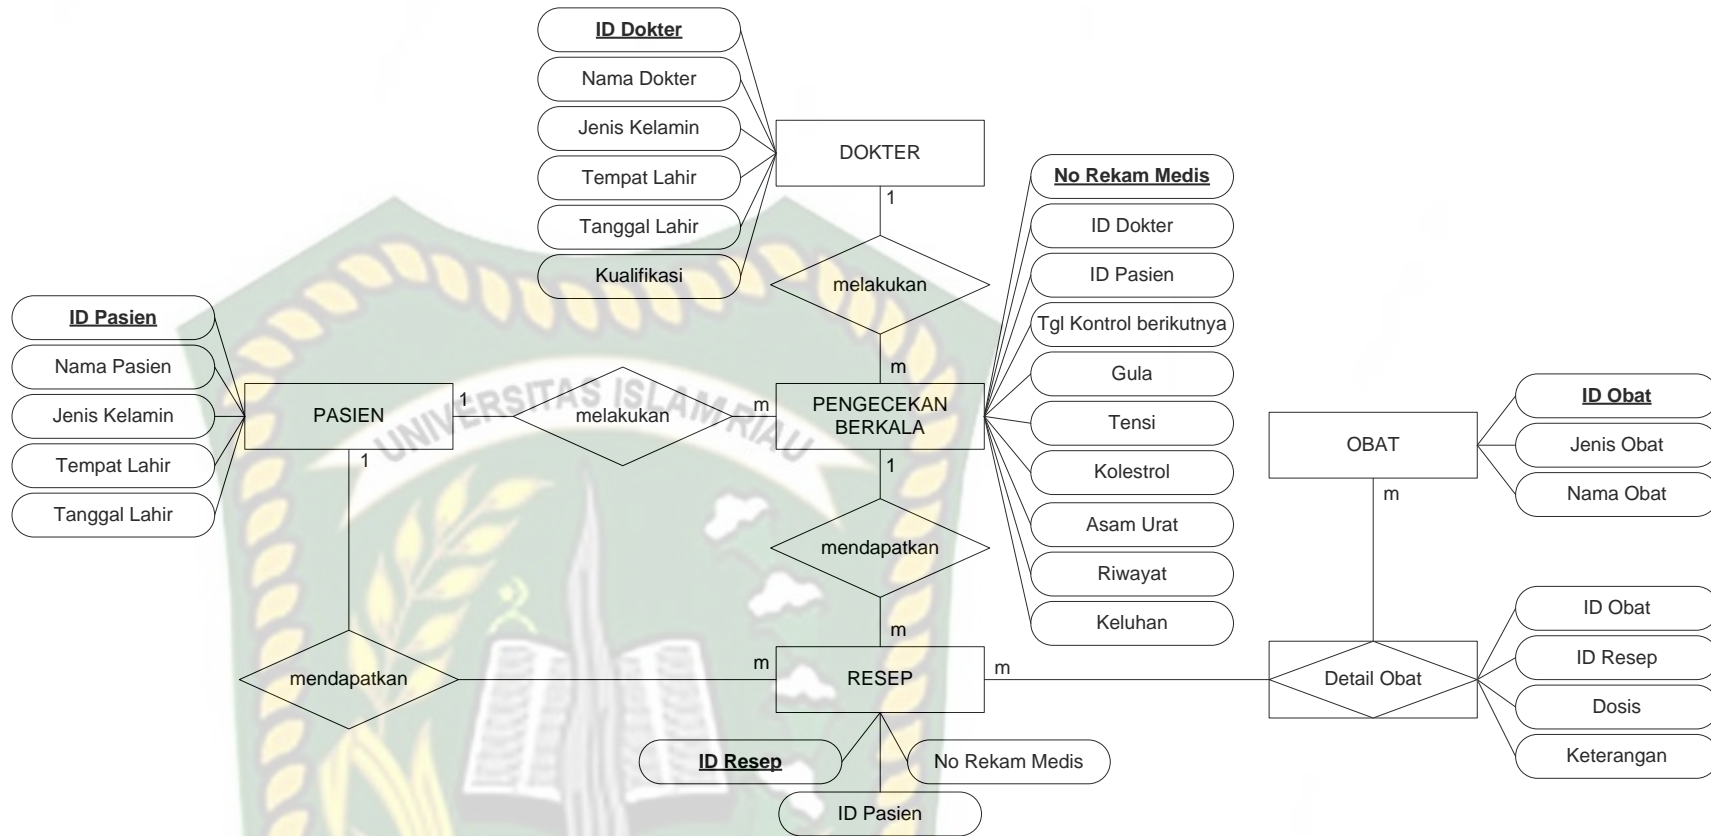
ID Dokter

Nama Dokter

Jenis Kelamin

Tempat Lahir

Tanggal Lahir

Kualifikasi

DOKTER

1

melakukan

m

No Rekam Medis

ID Dokter

ID Pasien

Tgl Kontrol berikutnya

Gula

Tensi

Kolestrol

Asam Urat

Riwayat

Keluhan

ID Pasien

Nama Pasien

Jenis Kelamin

Tempat Lahir

Tanggal Lahir

PASIEN

1

melakukan

m

PENGECEKAN BERKALA

1

UNIVERSITAS ISLAM RIAU

1

mendapatkan

m

OBAT

m

ID Obat

Jenis Obat

Nama Obat

mendapatkan

m

RESEP

m

Detail Obat

ID Obat

ID Resep

Dosis

Keterangan

ID Resep

No Rekam Medis

ID Pasien